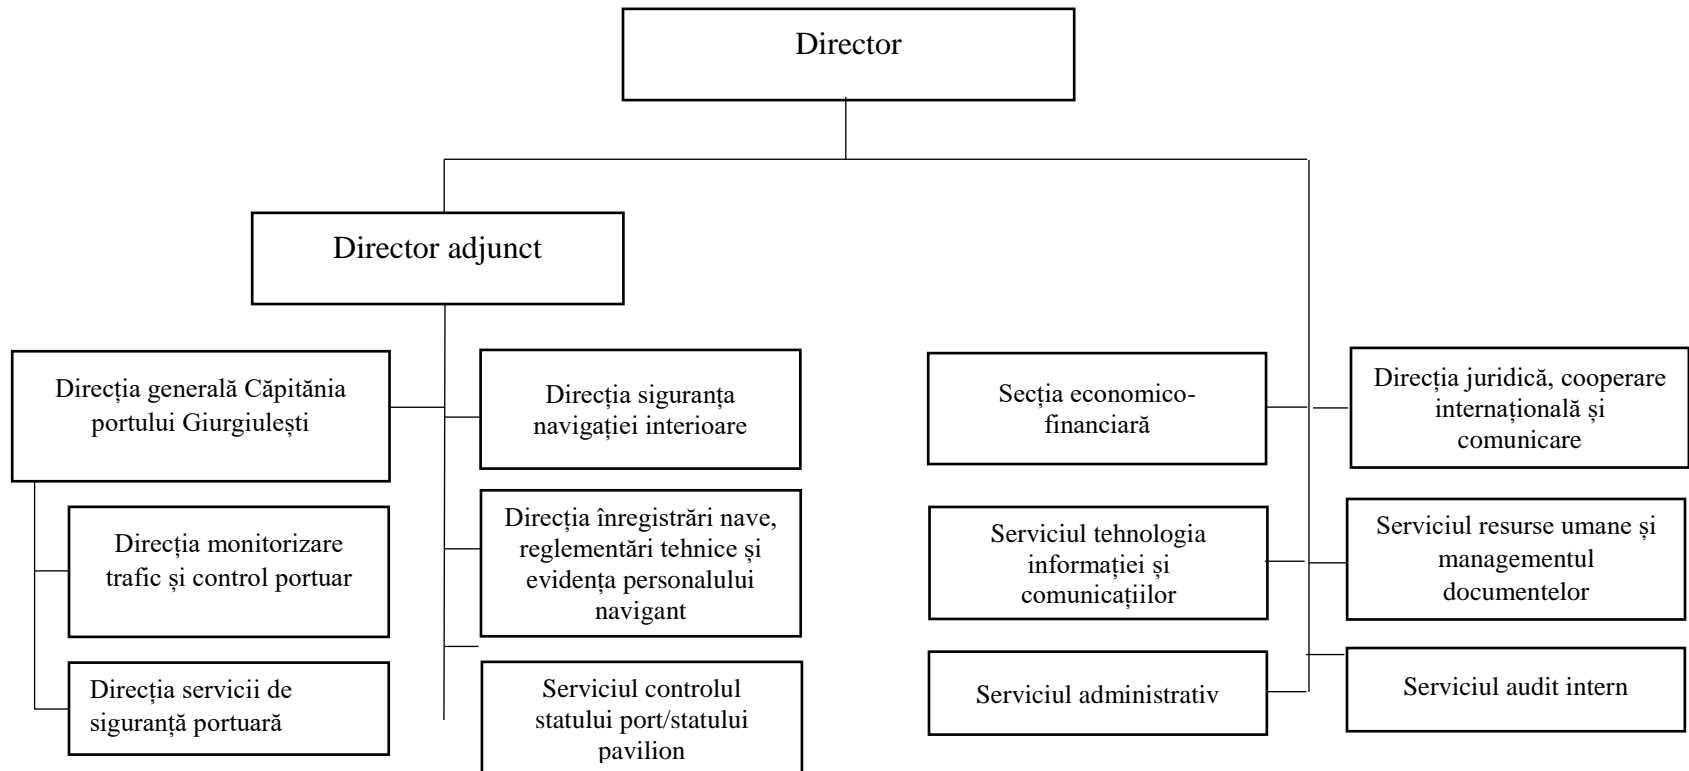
Director

Director adjunct

Direcția generală Căpitănia portului Giurgiulești

Direcția monitorizare trafic și control portuar

Direcția servicii de siguranță portuară

Direcția siguranța navigației interioare

Direcția înregistrări nave, reglementări tehnice și evidența personalului navigant

Serviciul controlul statului port/statului pavilion

Secția economico-financiară

Serviciul tehnologia informației și comunicațiilor

Serviciul administrativ

Direcția juridică, cooperare internațională și comunicare

Serviciul resurse umane și managementul documentelor

Serviciul audit intern